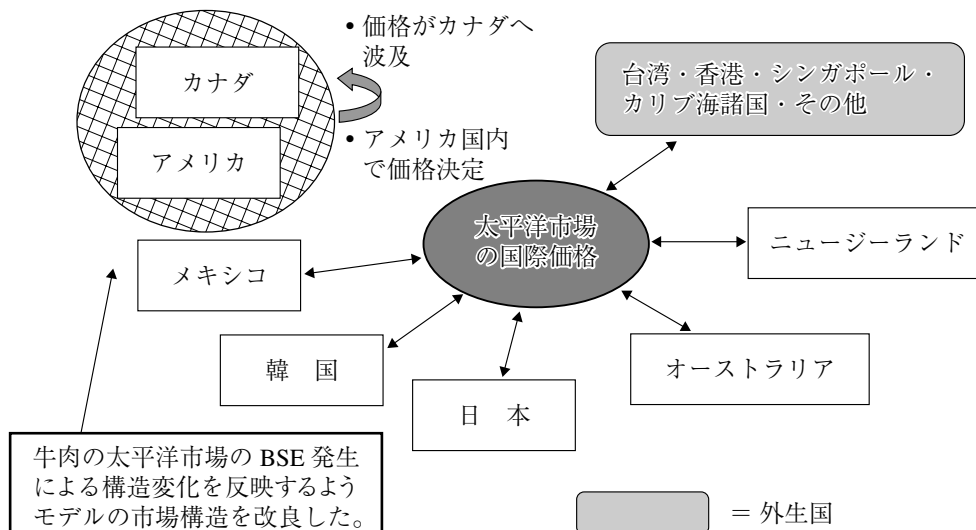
• 価格がカナダへ波及

カナダ

アメリカ

• アメリカ国内で価格決定

台湾・香港・シンガポール・カリブ海諸国・その他

太平洋市場の国際価格

ニュージーランド

メキシコ

韓　国

日　本

オーストラリア

牛肉の太平洋市場の BSE 発生による構造変化を反映するようモデルの市場構造を改良した。

= 外生国